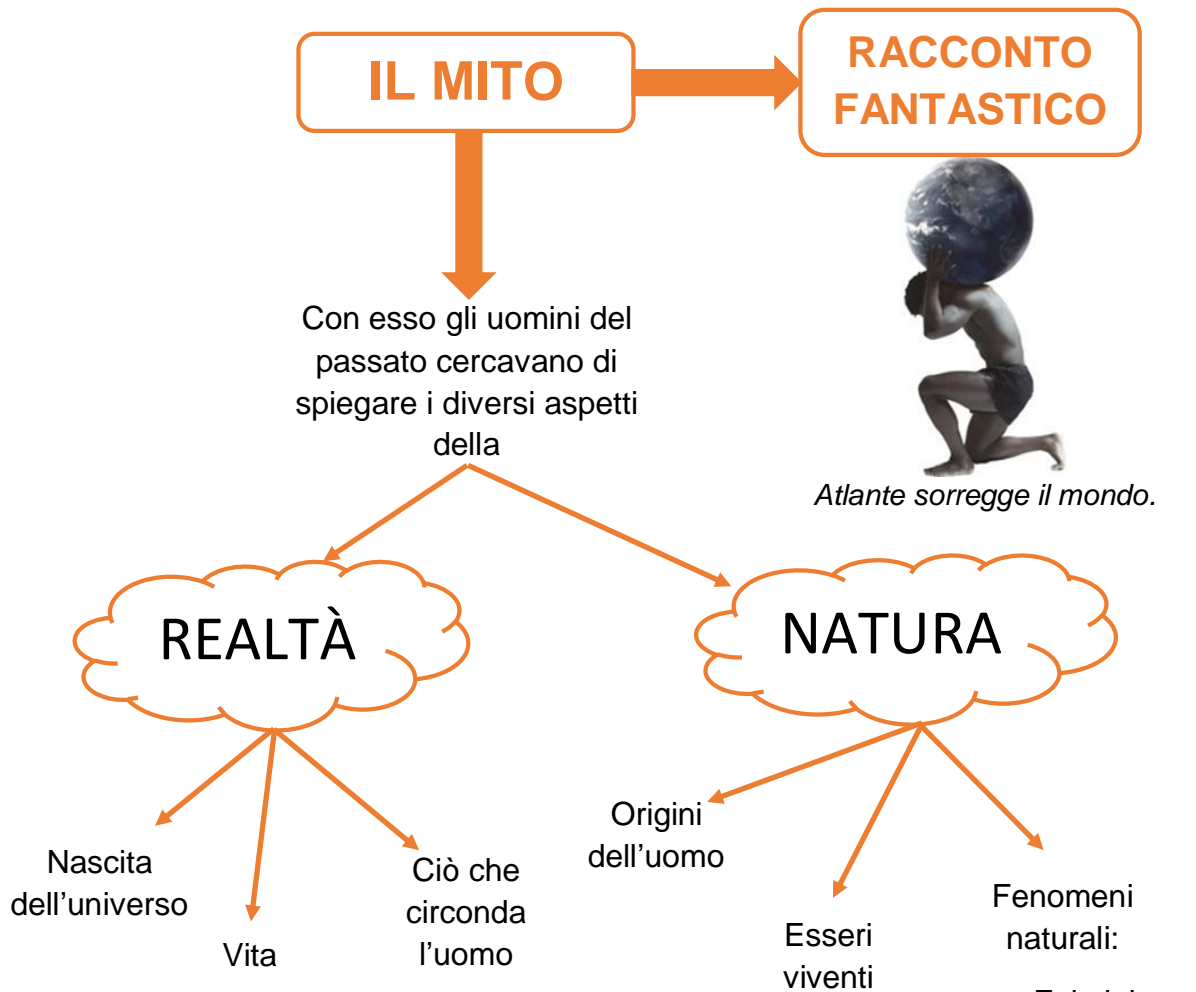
IL MITO

RACCONTO FANTASTICO

Con esso gli uomini del passato cercavano di spiegare i diversi aspetti della

Atlante sorregge il mondo.

REALTÀ

NATURA

Nascita dell'universo

Vita

Ciò che circonda l'uomo

Origini dell'uomo

Esseri viventi

Fenomeni naturali:

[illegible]